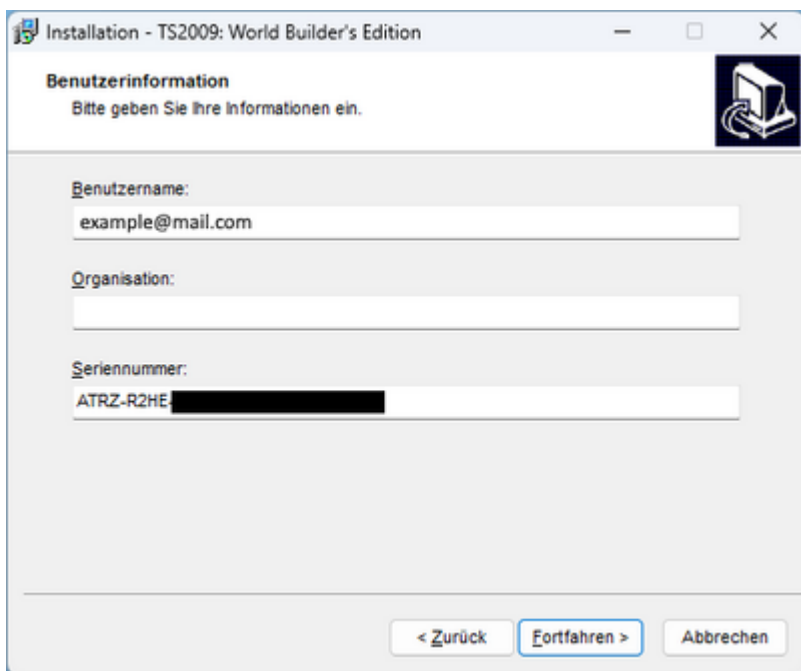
Installation - TS2009: World Builder's Edition

Benutzerinformation
Bitte geben Sie Ihre Informationen ein.

Benutzername:
example@mail.com

Organisation:

Seriennummer:
ATRZ-R2HE-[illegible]

< Zurück
Fortfahren >
Abbrechen